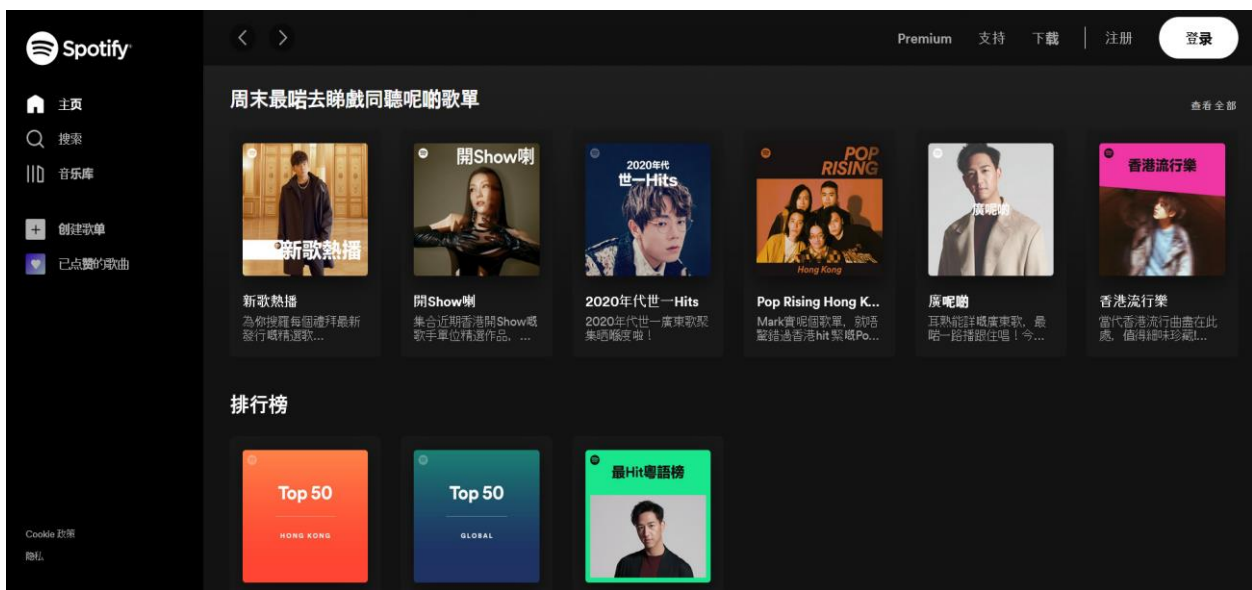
Spotify

主页
搜索
音乐库

創建歌單
已点赞的歌曲

Cookie 政策
隐私

Premium 支持 下載 注册 登录

周末最啱去睇戲同聽呢啲歌單

查看全部

新歌熱播

新歌熱播
為你搜羅每個禮拜最新發行嘅精選歌...

開Show喇

開Show喇
集合近期香港開Show嘅歌手單位精選作品，...

2020年代
世一Hits

2020年代世一Hits
2020年代世一廣東歌聚集晒喺度啦！

POP RISING
Hong Kong

Pop Rising Hong K...
Mark實呢個歌單，就唔驚錯過香港hit緊嘅Po...

廣呢啲

廣呢啲
耳熟能詳嘅廣東歌，最啱一路播跟住唱！今...

香港流行樂

香港流行樂
當代香港流行曲盡在此處，值得細味珍藏!...

排行榜

Top 50
HONG KONG

Top 50
GLOBAL

最Hit粵語榜